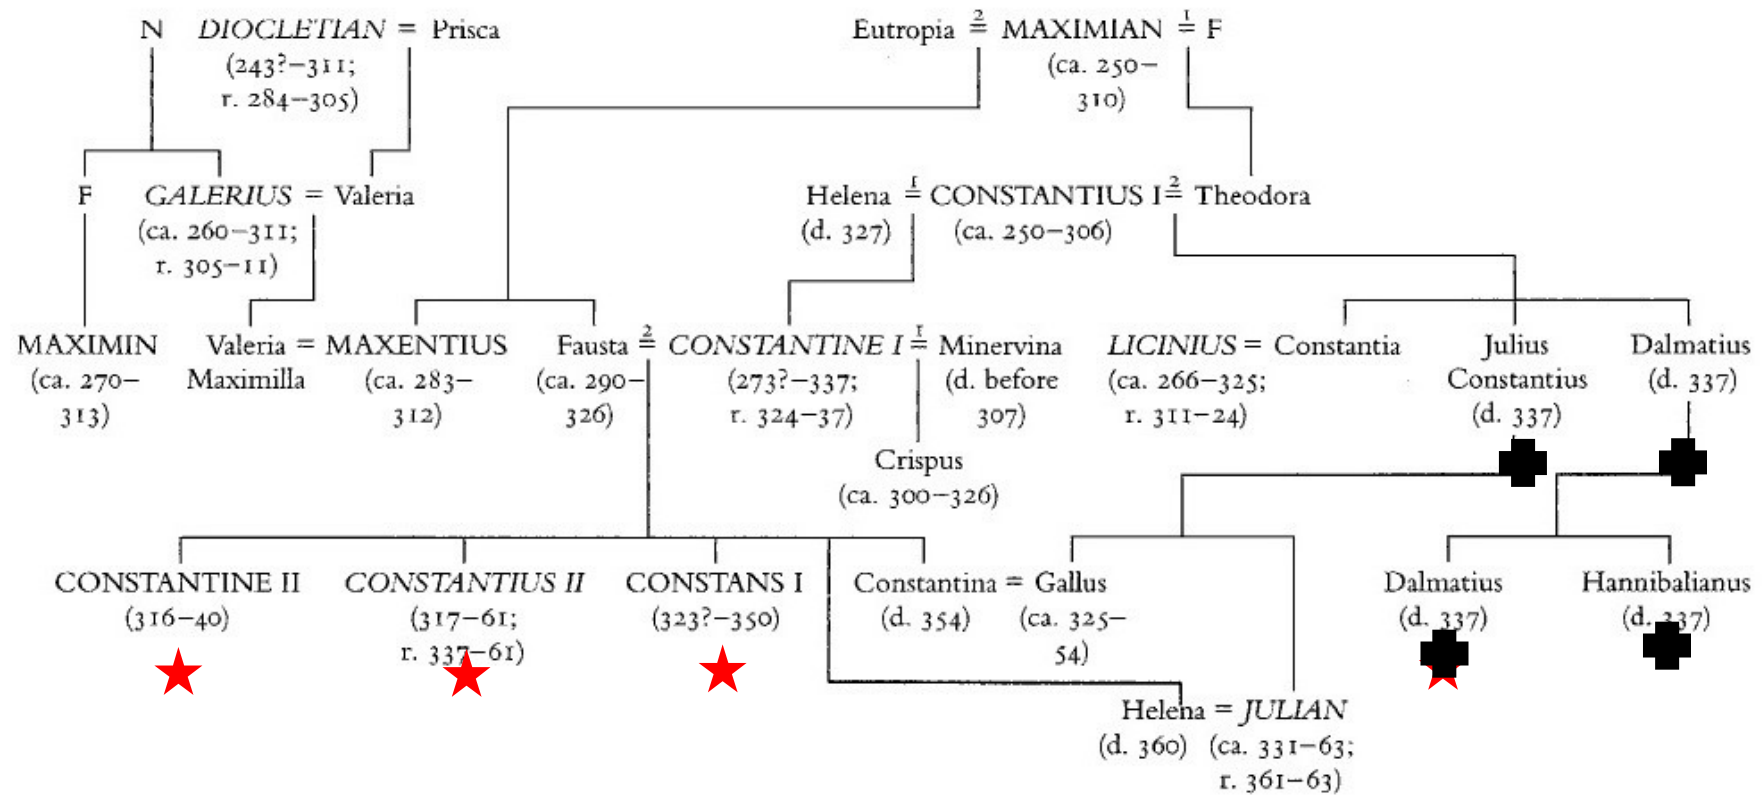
N DIOCLETIAN = Prisca
(243?–311; r. 284–305)

Eutropia $\overset{2}{=}$ MAXIMIAN $\overset{1}{=}$ F
(ca. 250–310)

F GALERIUS = Valeria
(ca. 260–311; r. 305–11)

Helena $\overset{1}{=}$ CONSTANTIUS I $\overset{2}{=}$ Theodora
(d. 327) (ca. 250–306)

MAXIMIN
(ca. 270–313)

Valeria = MAXENTIUS
Maximilla (ca. 283–312)

Fausta $\overset{2}{=}$ CONSTANTINE I $\overset{1}{=}$ Minervina
(ca. 290–326) (273?–337; r. 324–37) (d. before 307)

Crispus
(ca. 300–326)

LICINIUS = Constantia
(ca. 266–325; r. 311–24)

Julius Constantius
(d. 337)

Dalmatius
(d. 337)

CONSTANTINE II
(316–40)

CONSTANTIUS II
(317–61; r. 337–61)

CONSTANS I
(323?–350)

Constantina = Gallus
(d. 354) (ca. 325–54)

Dalmatius
(d. 337)

Hannibalianus
(d. 337)

Helena = JULIAN
(d. 360) (ca. 331–63; r. 361–63)